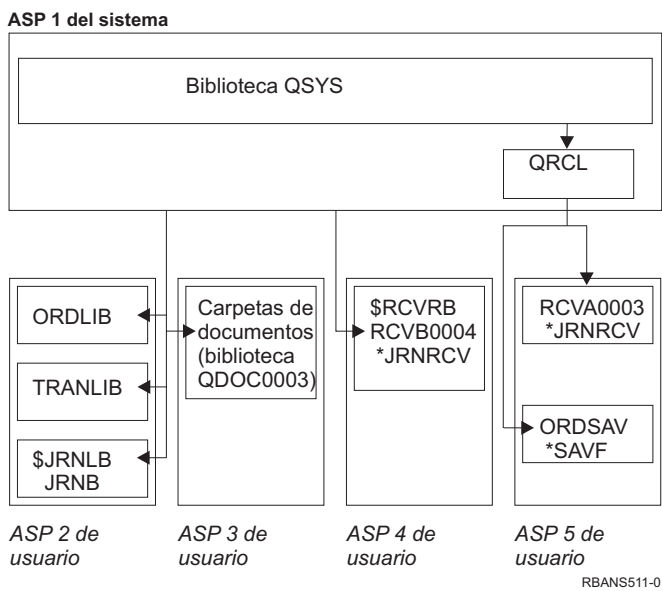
ASP 1 del sistema

Biblioteca QSYS

QRCL

ORDLIB

TRANLIB

$JRNLB
JRNB

Carpetas de documentos (biblioteca QDOC0003)

$RCVRB
RCVB0004
*JRNRCV

RCVA0003
*JRNRCV

ORDSAV
*SAVF

ASP 2 de usuario

ASP 3 de usuario

ASP 4 de usuario

ASP 5 de usuario

RBANS511-0